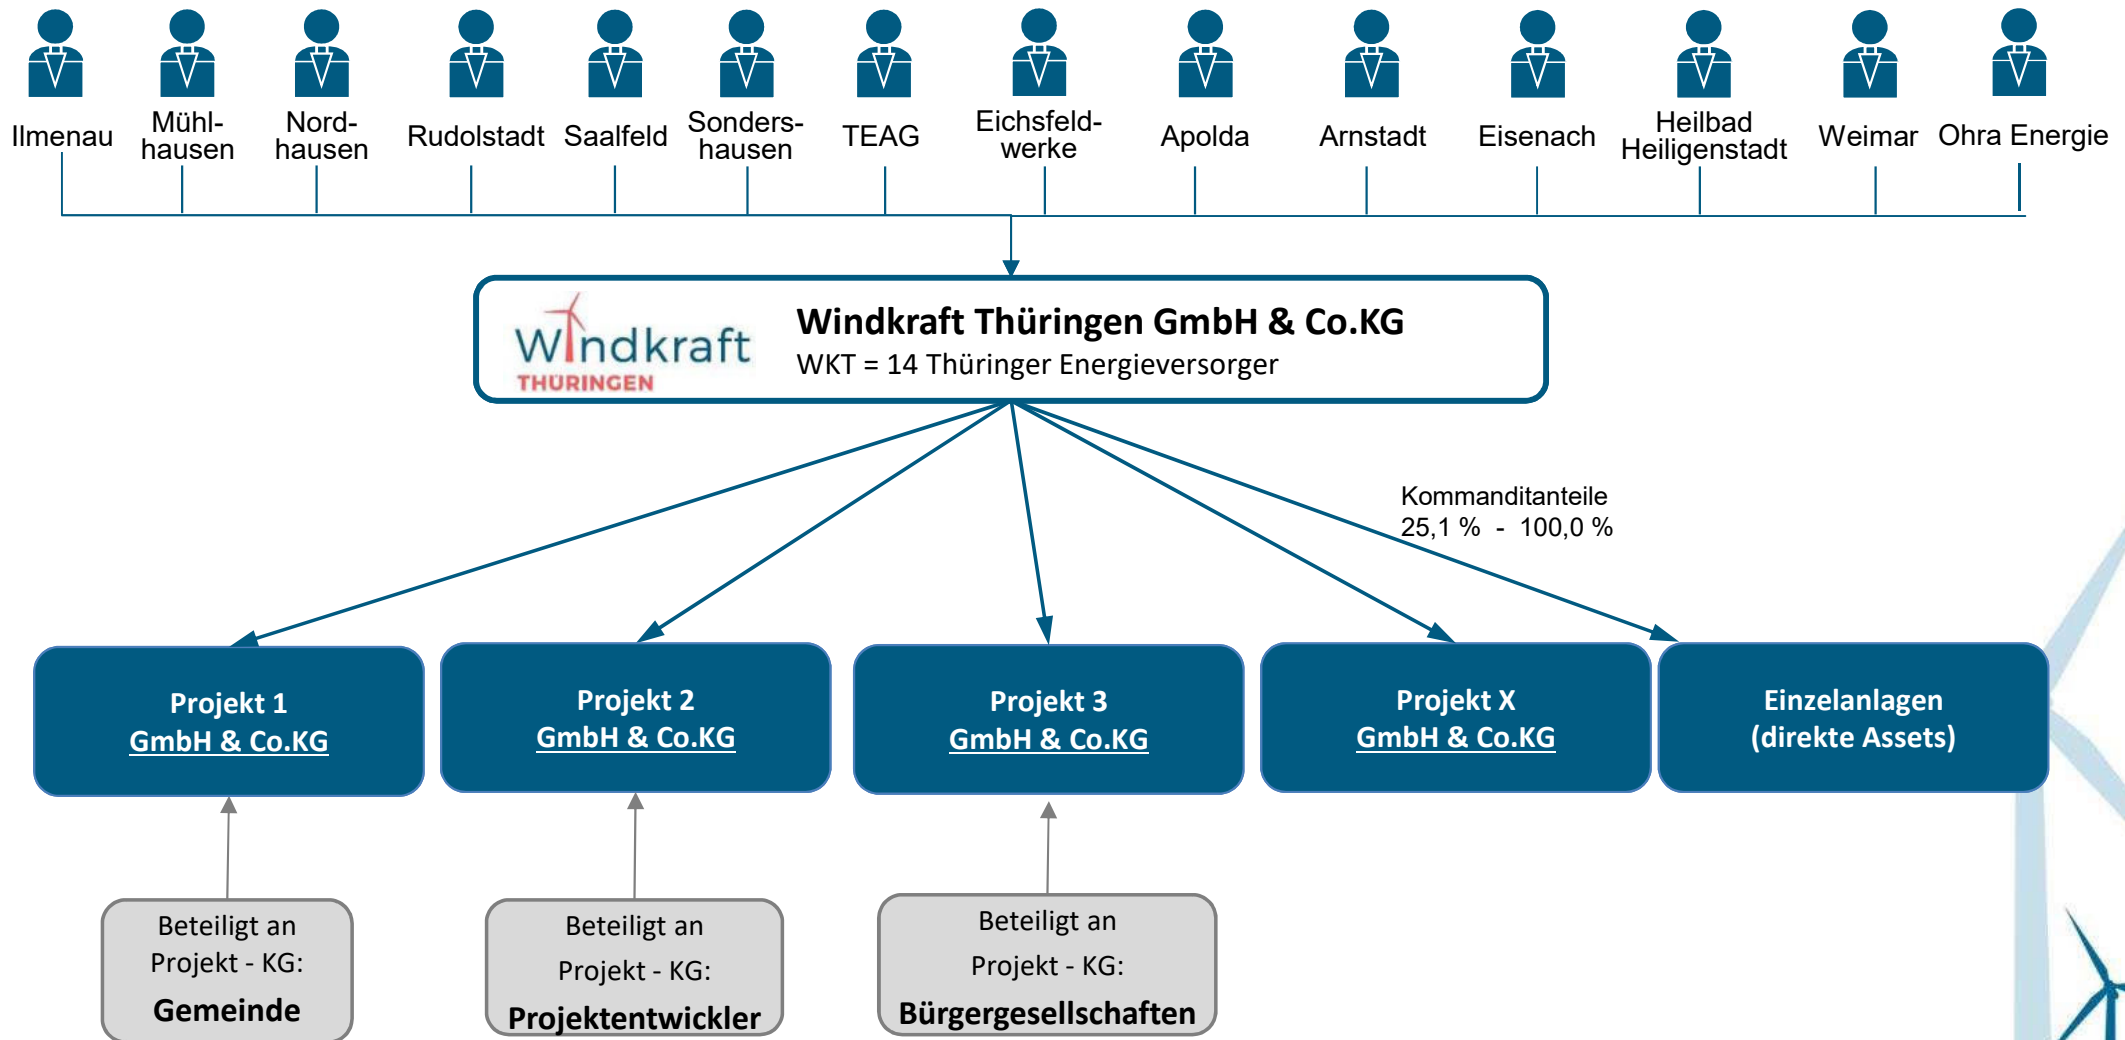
Ilmenau
Mühlhausen
Nordhausen
Rudolstadt
Saalfeld
Sondershausen
TEAG
Eichsfeldwerke
Apolda
Arnstadt
Eisenach
Heilbad Heiligenstadt
Weimar
Ohra Energie

Windkraft THÜRINGEN

Windkraft Thüringen GmbH & Co.KG
WKT = 14 Thüringer Energieversorger

Kommanditanteile
25,1 % - 100,0 %

Projekt 1
GmbH & Co.KG

Projekt 2
GmbH & Co.KG

Projekt 3
GmbH & Co.KG

Projekt X
GmbH & Co.KG

Einzelanlagen
(direkte Assets)

Beteiligt an Projekt - KG:
Gemeinde

Beteiligt an Projekt - KG:
Projektentwickler

Beteiligt an Projekt - KG:
Bürgergesellschaften